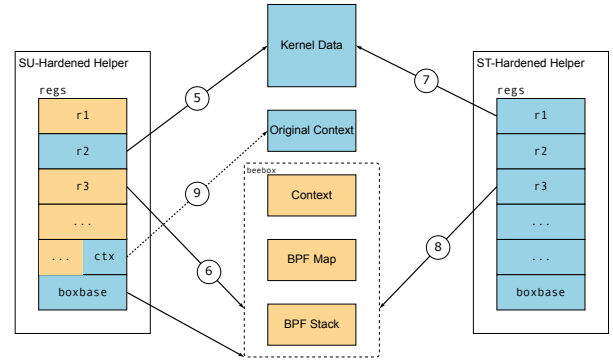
SU-Hardened Helper

regs

r1

r2

r3

...

...

ctx

boxbase

Kernel Data

Original Context

beebox

Context

BPF Map

BPF Stack

5

6

7

8

9

ST-Hardened Helper

regs

r1

r2

r3

...

...

boxbase